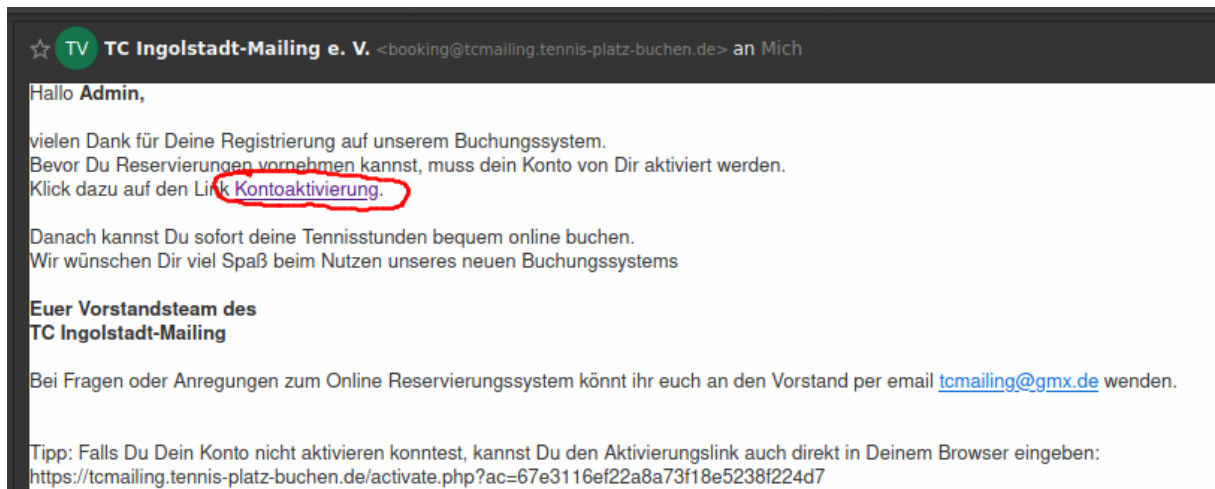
☆ TV TC Ingolstadt-Mailing e. V. <booking@tcmailing.tennis-platz-buchen.de> an Mich

Hallo **Admin,**

vielen Dank für Deine Registrierung auf unserem Buchungssystem.
Bevor Du Reservierungen vornehmen kannst, muss dein Konto von Dir aktiviert werden.
Klick dazu auf den Link Kontoaktivierung.

Danach kannst Du sofort deine Tennisstunden bequem online buchen.
Wir wünschen Dir viel Spaß beim Nutzen unseres neuen Buchungssystems

**Euer Vorstandsteam des**
**TC Ingolstadt-Mailing**

Bei Fragen oder Anregungen zum Online Reservierungssystem könnt ihr euch an den Vorstand per email tcmailing@gmx.de wenden.

Tipp: Falls Du Dein Konto nicht aktivieren konntest, kannst Du den Aktivierungslink auch direkt in Deinem Browser eingeben:
https://tcmailing.tennis-platz-buchen.de/activate.php?ac=67e3116ef22a8a73f18e5238f224d7